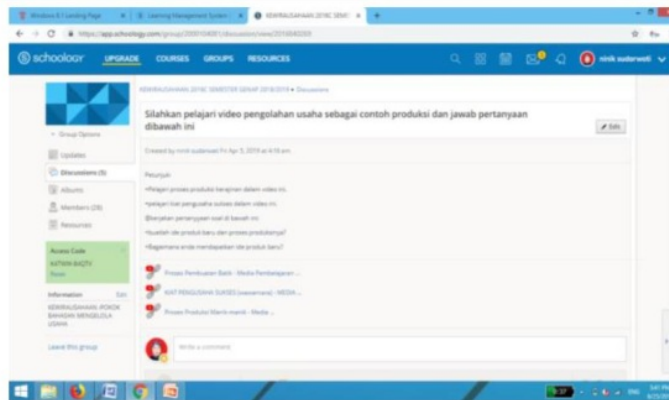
Windows 8.1 Landing Page | Learning Management System | KEWIRAUSAHAAN 2018C SEMI

https://app.schoology.com/group/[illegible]/discussion/view/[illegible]

schoology UPGRADE COURSES GROUPS RESOURCES

ninik sudarwati

KEWIRAUSAHAAN 2018C SEMESTER GENAP 2018/2019 » Discussions

Silahkan pelajari video pengolahan usaha sebagai contoh produksi dan jawab pertanyaan dibawah ini

Edit

Created by ninik sudarwati Fri Apr 5, 2019 at 4:19 am

Petunjuk :

•Pelajari proses produksi kerajinan dalam video ini.

•pelajari kiat pengusaha sukses dalam video ini.

•Berjalan pertanyaan soal di bawah ini

•buatlah ide produk baru dari proses produksinya!

•Bagaimana anda mendapatkan ide produk baru?

Proses Pembuatan Batik - Media Pembelajaran ...

KIAT PENGUSAHA SUKSES (wawancara) - MEDIA ...

Proses Produksi Manik-manik - Media ...

Write a comment

Group Options

Updates

Discussions (5)

Albums

Members (28)

Resources

Access Code
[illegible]
Reset

Information Edit
KEWIRAUSAHAAN (POKOK BAHASAN MENGELOLA USAHA

Leave this group